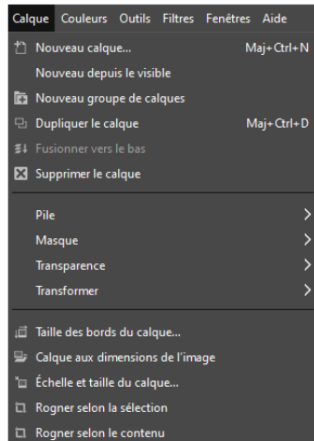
Calque Couleurs Outils Filtres Fenêtres Aide

Nouveau calque... Maj+Ctrl+N
Nouveau depuis le visible
Nouveau groupe de calques
Dupliquer le calque Maj+Ctrl+D
Fusionner vers le bas
Supprimer le calque

Pile
Masque
Transparence
Transformer

Taille des bords du calque...
Calque aux dimensions de l'image
Échelle et taille du calque...
Rogner selon la sélection
Rogner selon le contenu